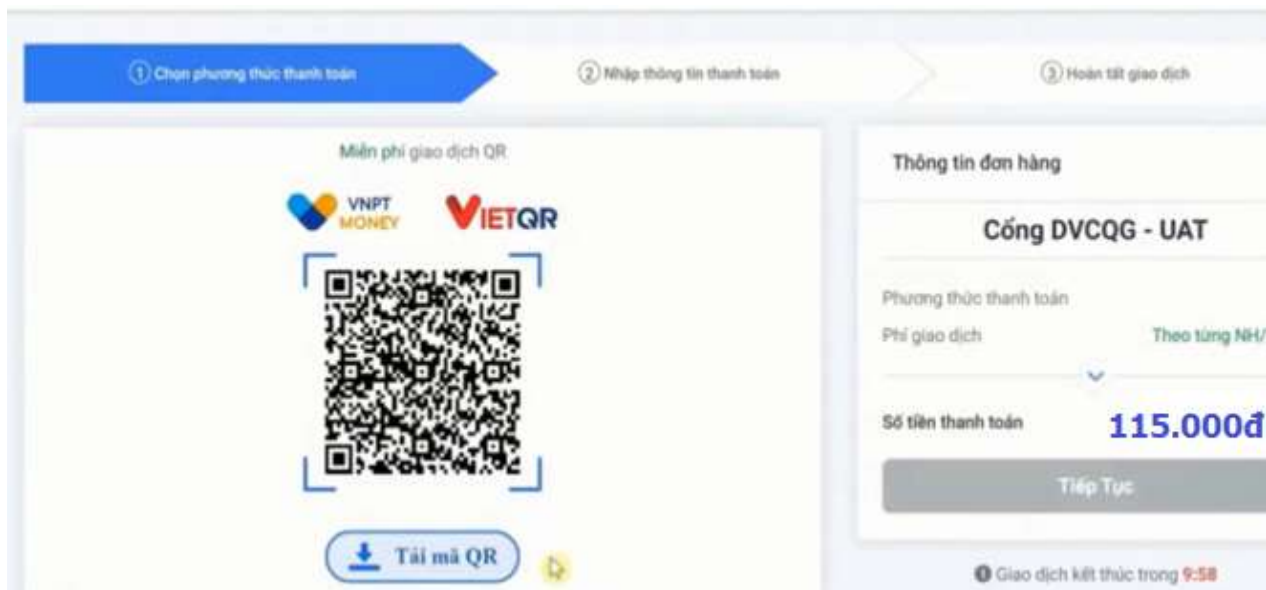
① Chọn phương thức thanh toán
② Nhập thông tin thanh toán
③ Hoàn tất giao dịch

Miễn phí giao dịch QR

VNPT MONEY
VIETQR

Tải mã QR

Thông tin đơn hàng

Cổng DVCQG - UAT

Phương thức thanh toán
Phí giao dịch Theo từng NH/

Số tiền thanh toán 115.000đ

Tiếp Tục

Giao dịch kết thúc trong 9:58